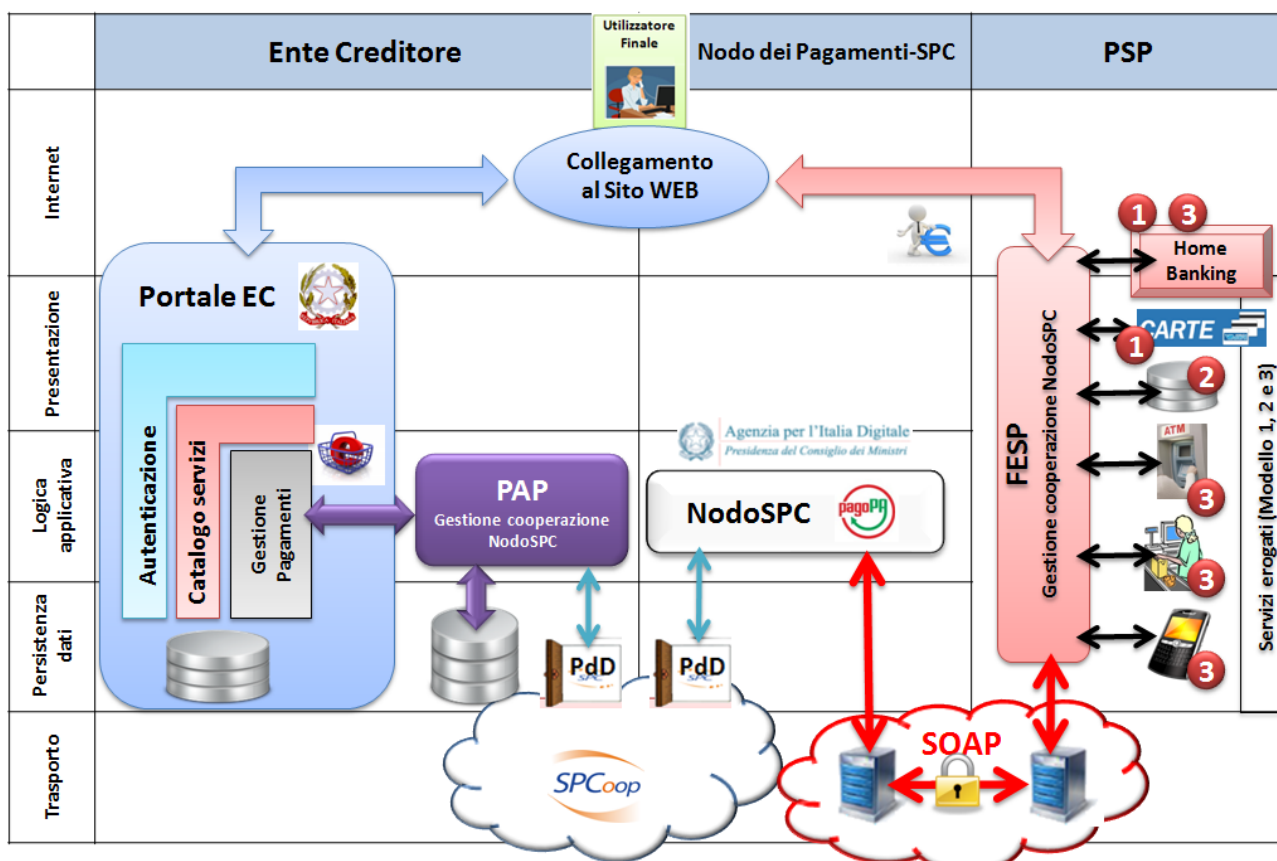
Ente Creditore

Utilizzatore Finale

Nodo dei Pagamenti-SPC

PSP

Internet

Collegamento al Sito WEB

1 3

Home Banking

Presentazione

Portale EC

CARTE

1

2

Logica applicativa

Autenticazione

Catalogo servizi

Gestione Pagamenti

Agenzia per l'Italia Digitale
Presidenza del Consiglio dei Ministri

PAP
Gestione cooperazione NodoSPC

NodoSPC

pagoPA

FESP
Gestione cooperazione NodoSPC

3

3

Persistenza dati

PdD

PdD

3

Servizi erogati (Modello 1, 2 e 3)

Trasporto

SPCoop

SOAP